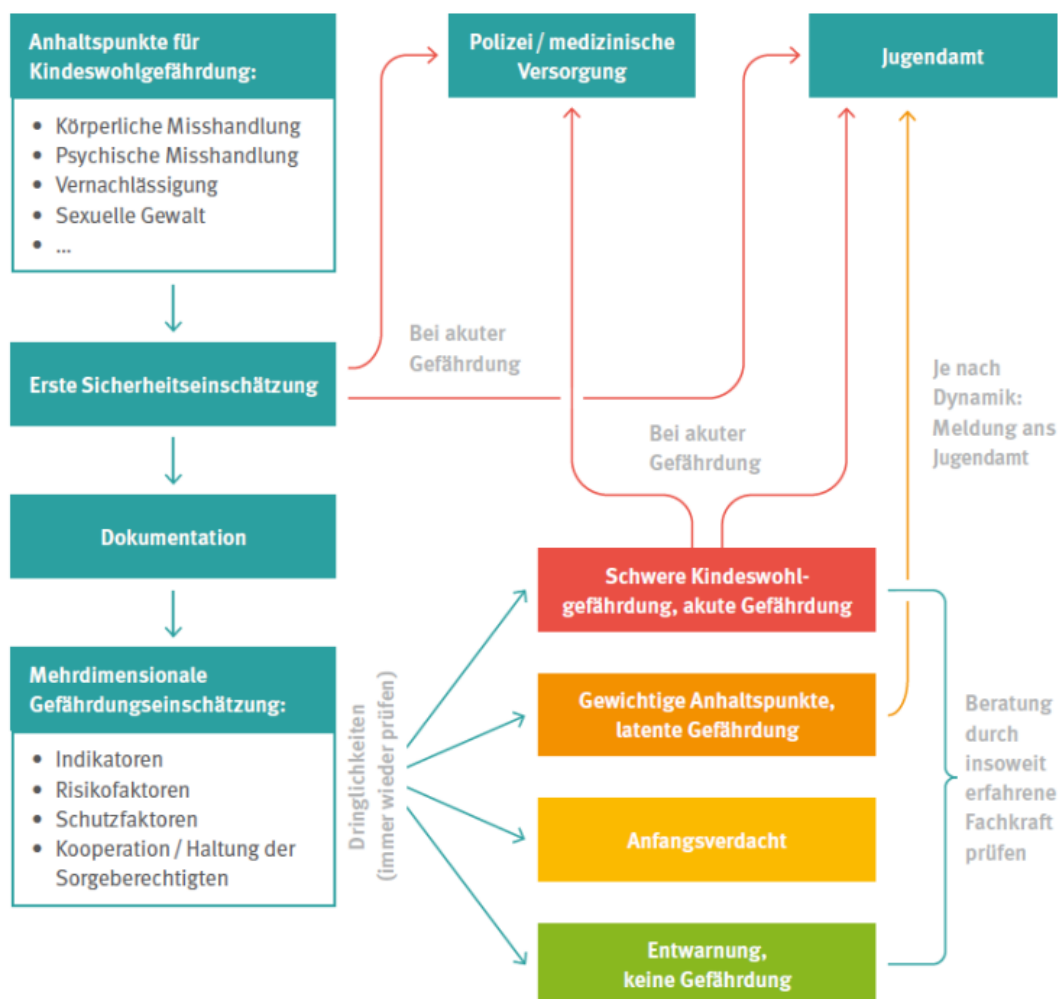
Anhaltspunkte für Kindeswohlgefährdung:

- Körperliche Misshandlung
- Psychische Misshandlung
- Vernachlässigung
- Sexuelle Gewalt
- ...

Polizei / medizinische Versorgung

Jugendamt

Bei akuter Gefährdung

Erste Sicherheitseinschätzung

Je nach Dynamik: Meldung ans Jugendamt

Bei akuter Gefährdung

Dokumentation

Schwere Kindeswohlgefährdung, akute Gefährdung

Mehrdimensionale Gefährdungseinschätzung:

- Indikatoren
- Risikofaktoren
- Schutzfaktoren
- Kooperation / Haltung der Sorgeberechtigten

Dringlichkeiten (immer wieder prüfen)

Gewichtige Anhaltspunkte, latente Gefährdung

Anfangsverdacht

Entwarnung, keine Gefährdung

Beratung durch insoweit erfahrene Fachkraft prüfen